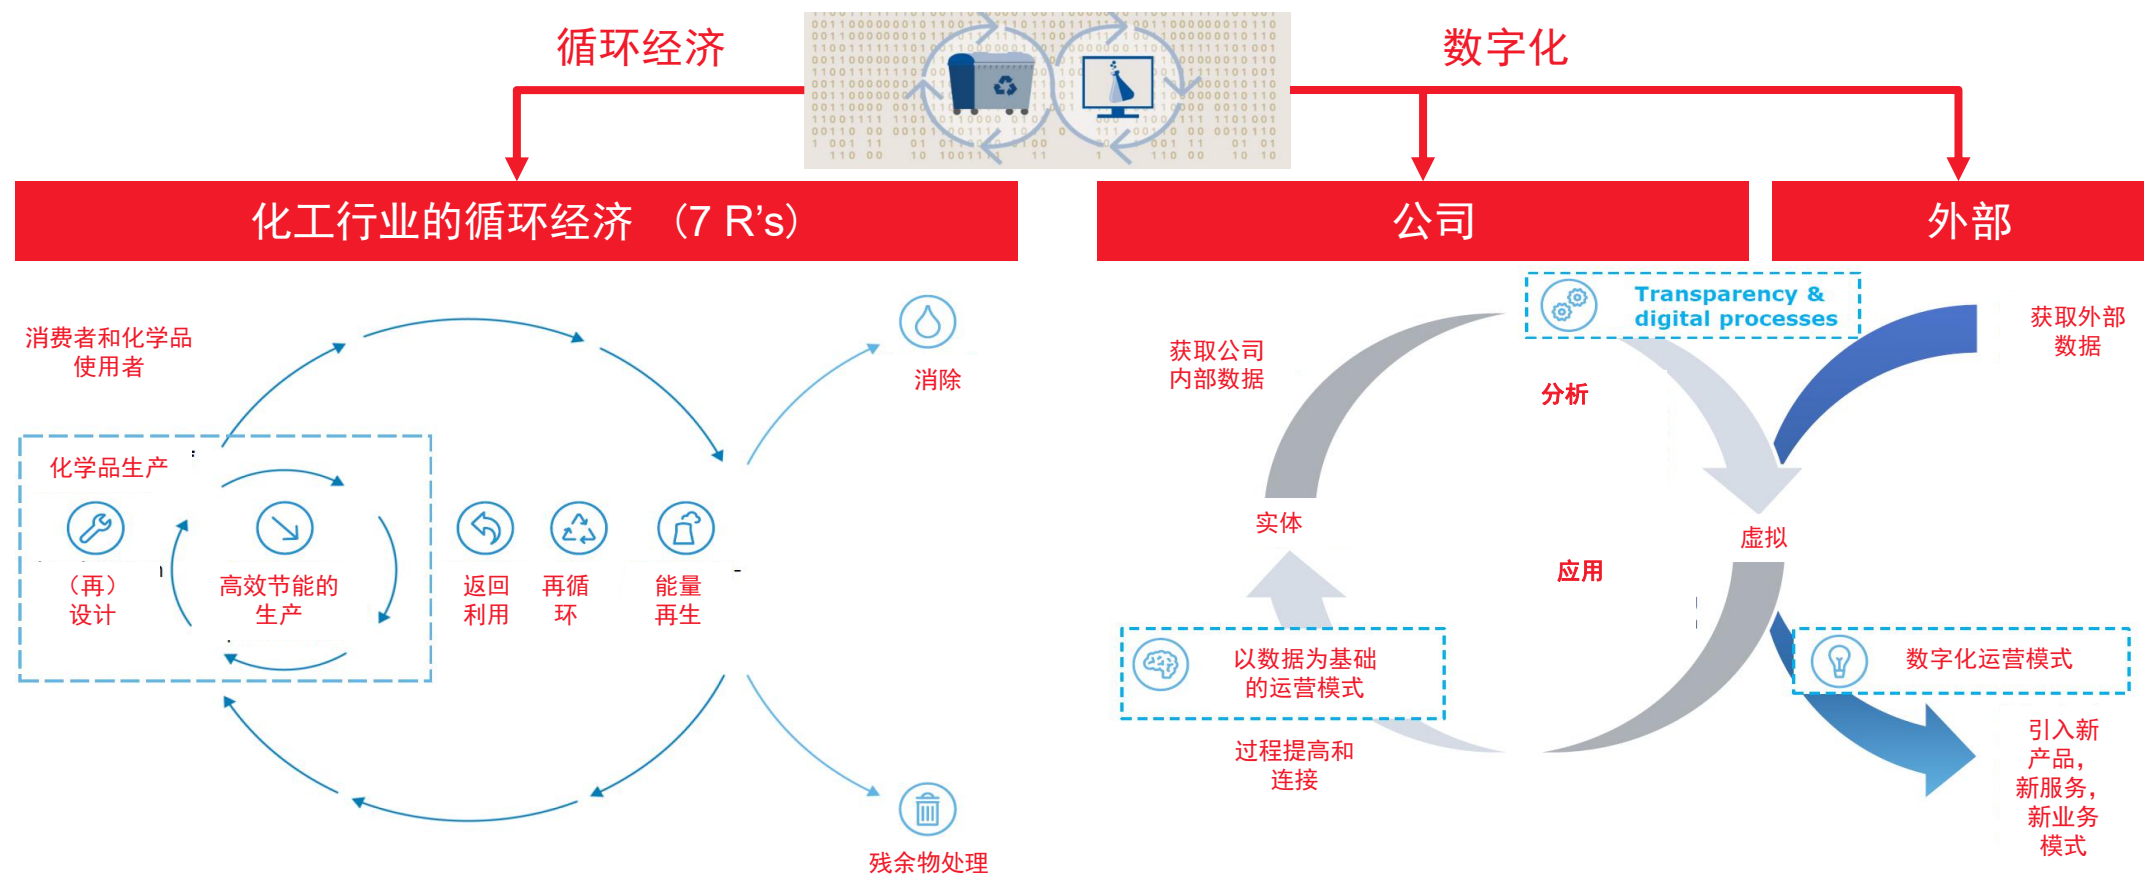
循环经济

数字化

化工行业的循环经济 （7 R's）

公司

外部

消费者和化学品使用者

化学品生产

（再）设计

高效节能的生产

返回利用

再循环

能量再生

消除

残余物处理

Transparency & digital processes

获取公司内部数据

分析

获取外部数据

实体

虚拟

应用

以数据为基础的运营模式

数字化运营模式

过程提高和连接

引入新产品，新服务，新业务模式